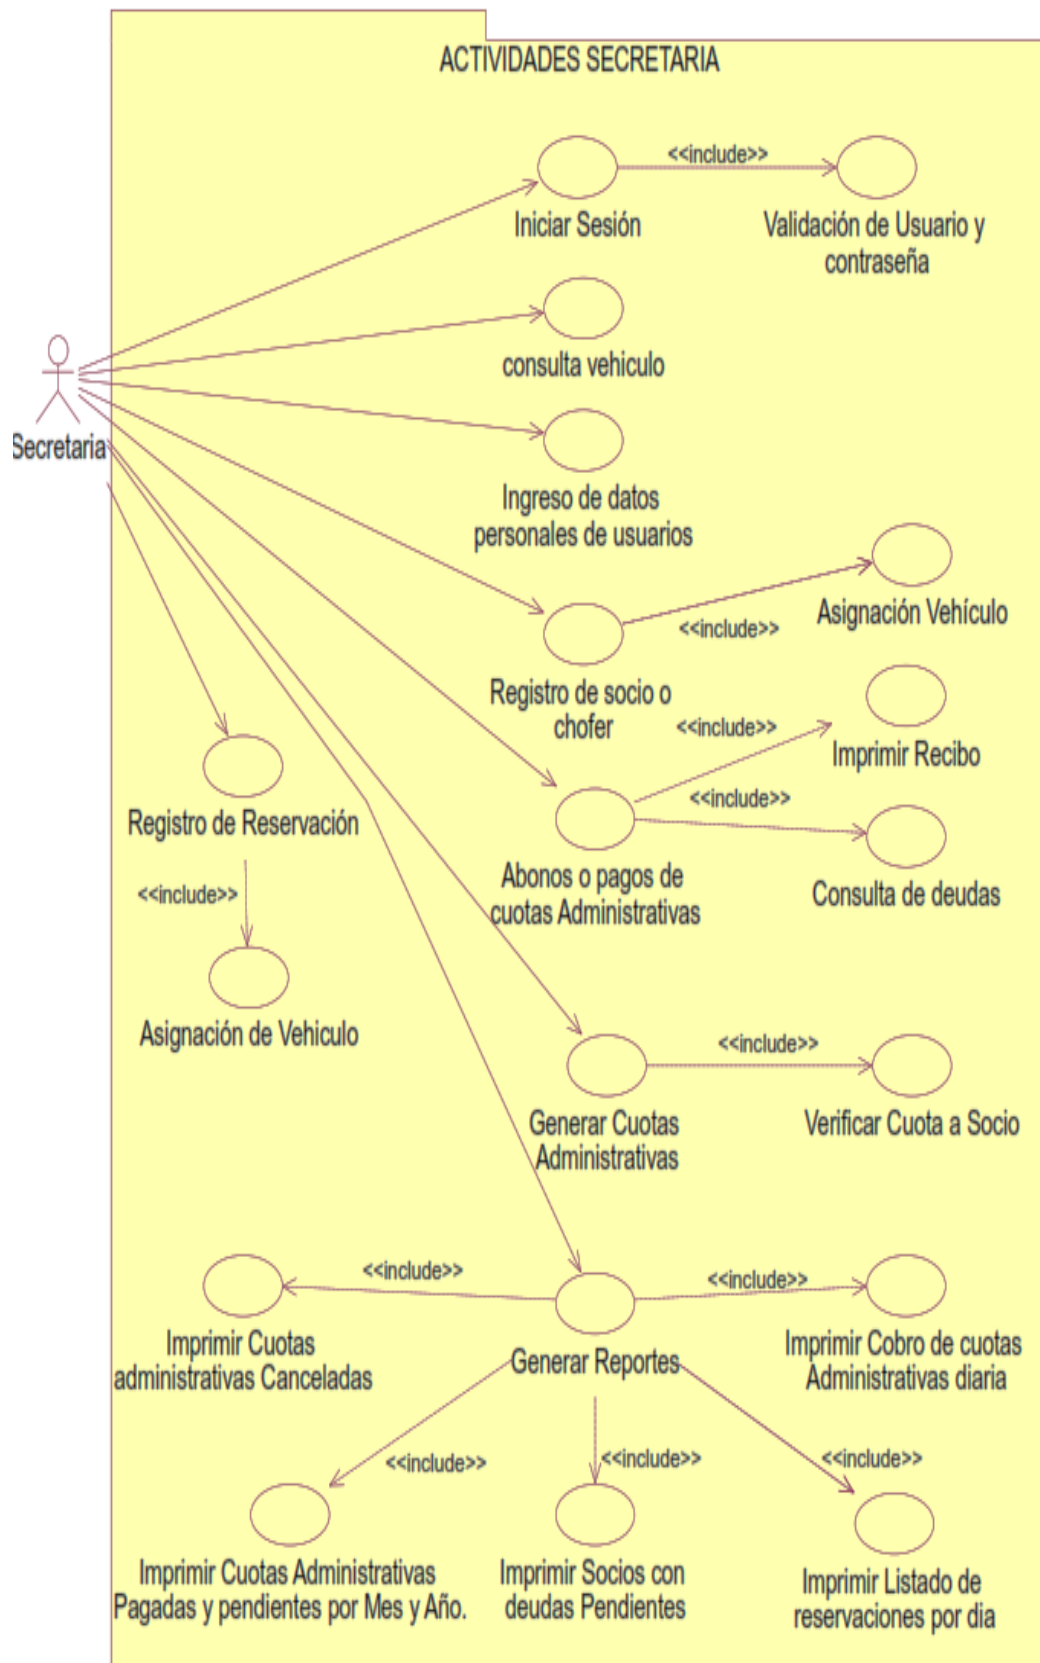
ACTIVIDADES SECRETARIA

Secretaria

Iniciar Sesión

<<include>>

Validación de Usuario y contraseña

consulta vehiculo

Ingreso de datos personales de usuarios

Asignación Vehículo

<<include>>

Registro de socio o chofer

Imprimir Recibo

<<include>>

<<include>>

Registro de Reservación

Abonos o pagos de cuotas Administrativas

Consulta de deudas

<<include>>

Asignación de Vehiculo

<<include>>

Generar Cuotas Administrativas

Verificar Cuota a Socio

<<include>>

<<include>>

Imprimir Cuotas administrativas Canceladas

Generar Reportes

Imprimir Cobro de cuotas Administrativas diaria

<<include>>

<<include>>

<<include>>

Imprimir Cuotas Administrativas Pagadas y pendientes por Mes y Año.

Imprimir Socios con deudas Pendientes

Imprimir Listado de reservaciones por dia